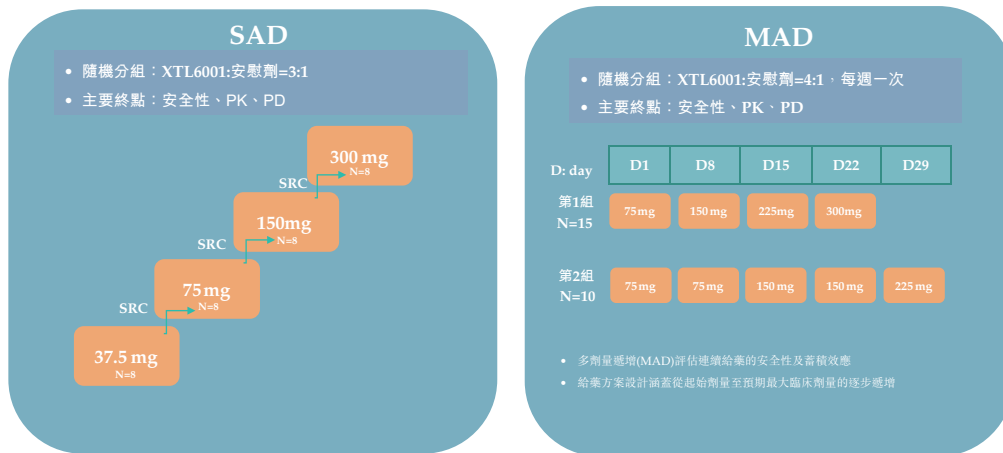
SAD

• 隨機分組：XTL6001:安慰劑=3:1
• 主要終點：安全性、PK、PD

300 mg
N=8

SRC

150mg
N=8

SRC

75 mg
N=8

SRC

37.5 mg
N=8

MAD

• 隨機分組：XTL6001:安慰劑=4:1，每週一次
• 主要終點：安全性、PK、PD

| D: day | D1 | D8 | D15 | D22 | D29 |
|---|---|---|---|---|---|
| 第1組 N=15 | 75mg | 150mg | 225mg | 300mg | |
| 第2組 N=10 | 75mg | 75mg | 150mg | 150mg | 225mg |

• 多劑量遞增(MAD)評估連續給藥的安全性及蓄積效應
• 給藥方案設計涵蓋從起始劑量至預期最大臨床劑量的逐步遞增